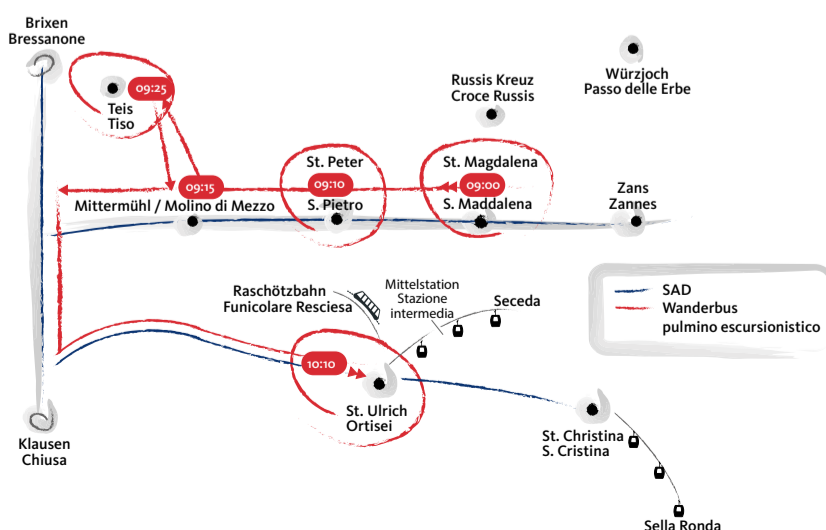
Brixen
Bressanone

Teis
Tiso

09:25

Russis Kreuz
Croce Russis

Würzjoch
Passo delle Erbe

St. Peter
S. Pietro

St. Magdalena
S. Maddalena

09:15

09:10

09:00

Zans
Zannes

Mittermühl / Molino di Mezzo

Raschötzbahn
Funicolare Resciesa

Mittelstation
Stazione
intermedia

Seceda

SAD
Wanderbus
pulmino escursionistico

10:10

St. Ulrich
Ortisei

Klausen
Chiusa

St. Christina
S. Cristina

Sella Ronda